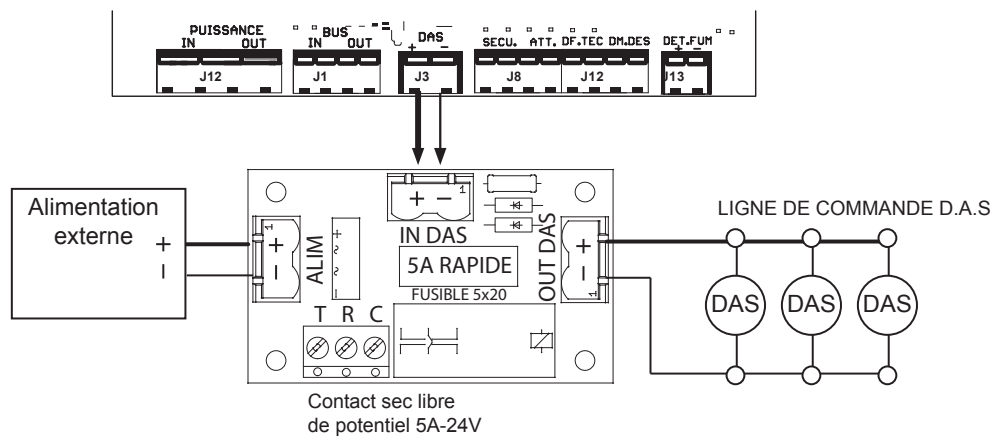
PUISSANCE
IN OUT
J12
BUS
IN OUT
J1
DAS
+ −
J3
SECU. ATT. DF.TEC DM.DES
J8 J12
DET.FUM
+ −
J13

Alimentation externe
+
−

1
+
−
ALIM

+ −
1
IN DAS
5A RAPIDE
FUSIBLE 5x20

T R C

OUT DAS
+
−
1

LIGNE DE COMMANDE D.A.S

DAS DAS DAS

Contact sec libre de potentiel 5A-24V